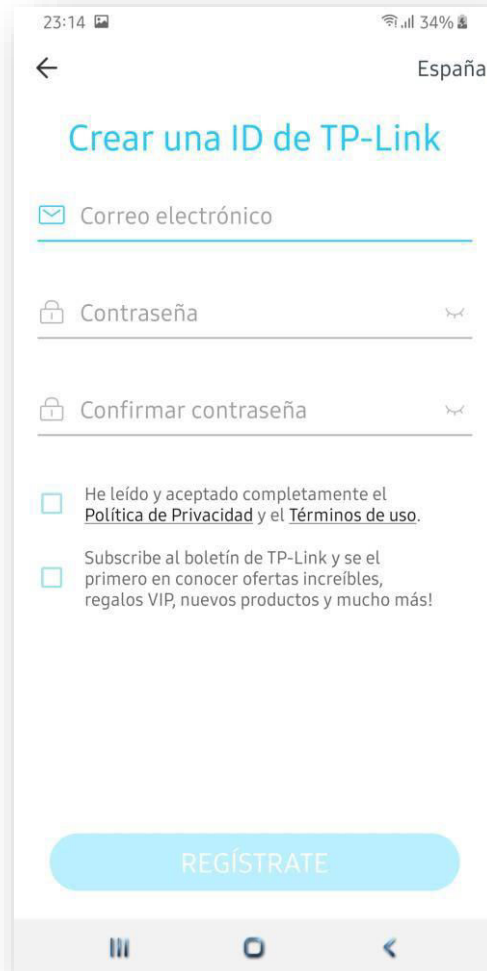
23:14 34%

España

Crear una ID de TP-Link

Correo electrónico

Contraseña

Confirmar contraseña

He leído y aceptado completamente el Política de Privacidad y el Términos de uso.

Subscribe al boletín de TP-Link y se el primero en conocer ofertas increíbles, regalos VIP, nuevos productos y mucho más!

REGÍSTRATE